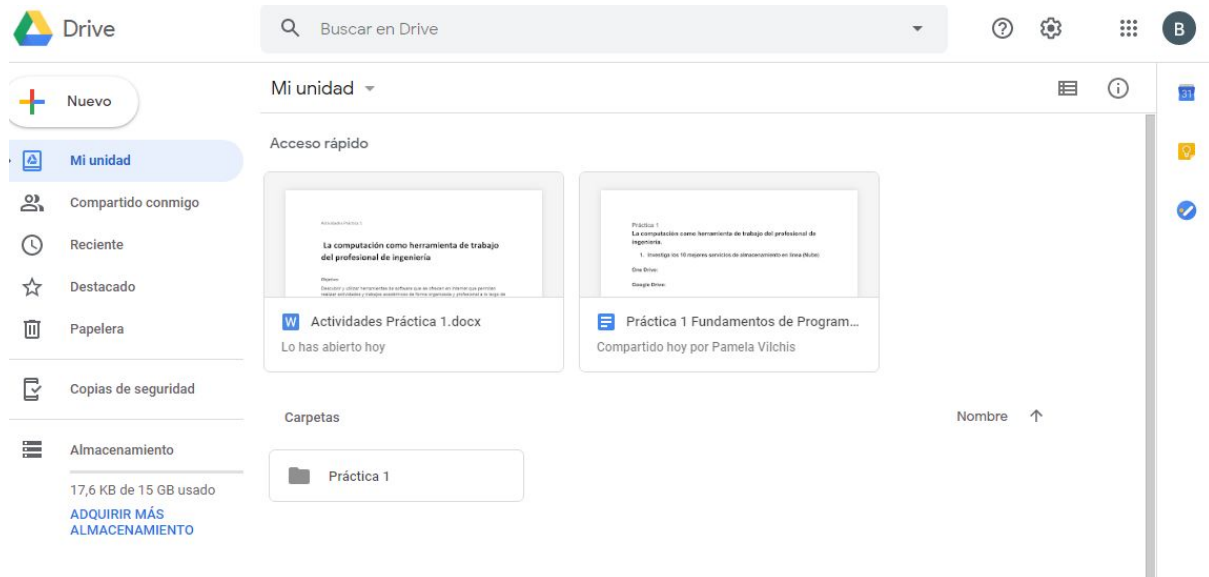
Drive

Buscar en Drive

B

Nuevo

Mi unidad

Compartido conmigo

Reciente

Destacado

Papelera

Copias de seguridad

Almacenamiento

17,6 KB de 15 GB usado

ADQUIRIR MÁS ALMACENAMIENTO

Mi unidad

Acceso rápido

Actividades Práctica 1

La computación como herramienta de trabajo del profesional de ingeniería

Objetivo:

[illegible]

Práctica 1

La computación como herramienta de trabajo del profesional de ingeniería.

1. Investiga los 10 mejores servicios de almacenamiento en línea (Nube):

One Drive:

Google Drive:

W Actividades Práctica 1.docx

Lo has abierto hoy

Práctica 1 Fundamentos de Program...

Compartido hoy por Pamela Vilchis

Carpetas

Nombre

Práctica 1

31